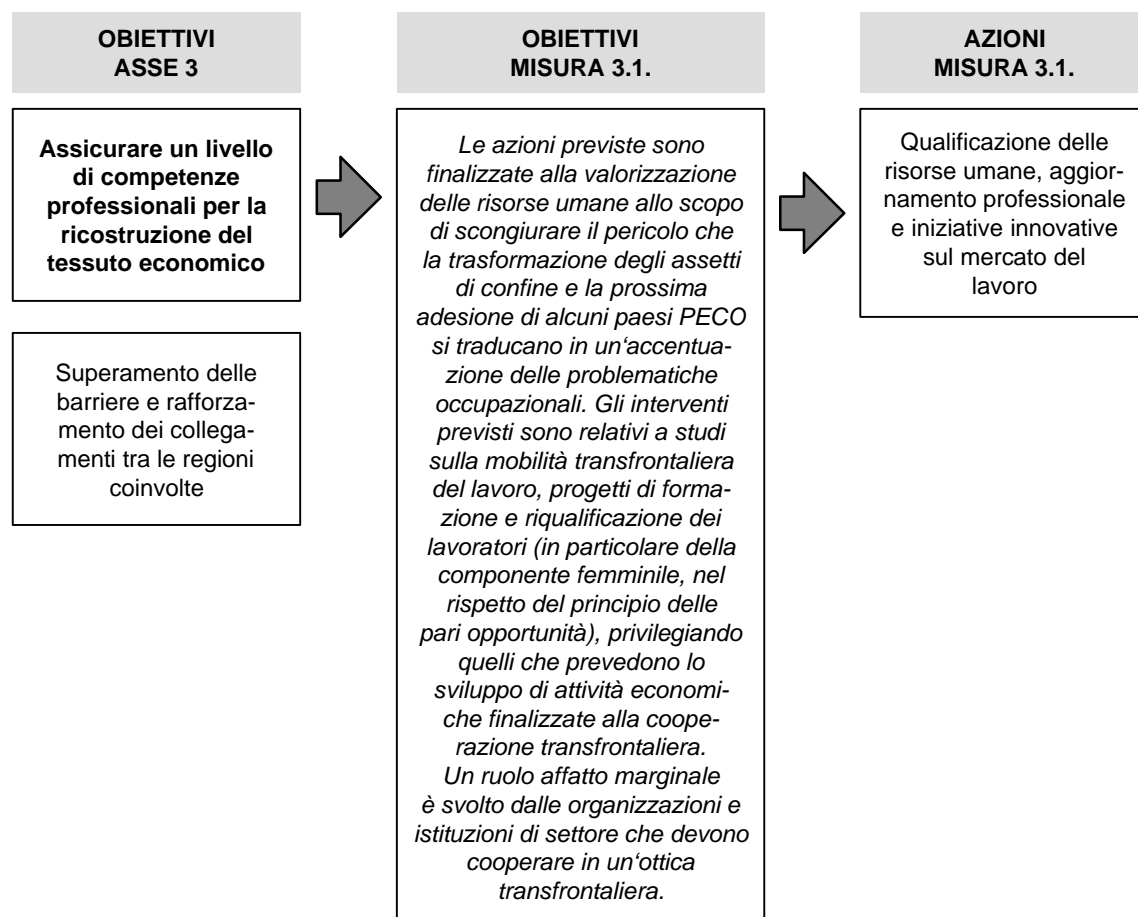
OBIETTIVI
ASSE 3

OBIETTIVI
MISURA 3.1.

AZIONI
MISURA 3.1.

**Assicurare un livello di competenze professionali per la ricostruzione del tessuto economico**

Superamento delle barriere e rafforzamento dei collegamenti tra le regioni coinvolte

*Le azioni previste sono finalizzate alla valorizzazione delle risorse umane allo scopo di scongiurare il pericolo che la trasformazione degli assetti di confine e la prossima adesione di alcuni paesi PECO si traducano in un'accentuazione delle problematiche occupazionali. Gli interventi previsti sono relativi a studi sulla mobilità transfrontaliera del lavoro, progetti di formazione e riqualificazione dei lavoratori (in particolare della componente femminile, nel rispetto del principio delle pari opportunità), privilegiando quelli che prevedono lo sviluppo di attività economiche finalizzate alla cooperazione transfrontaliera.*
*Un ruolo affatto marginale è svolto dalle organizzazioni e istituzioni di settore che devono cooperare in un'ottica transfrontaliera.*

Qualificazione delle risorse umane, aggiornamento professionale e iniziative innovative sul mercato del lavoro